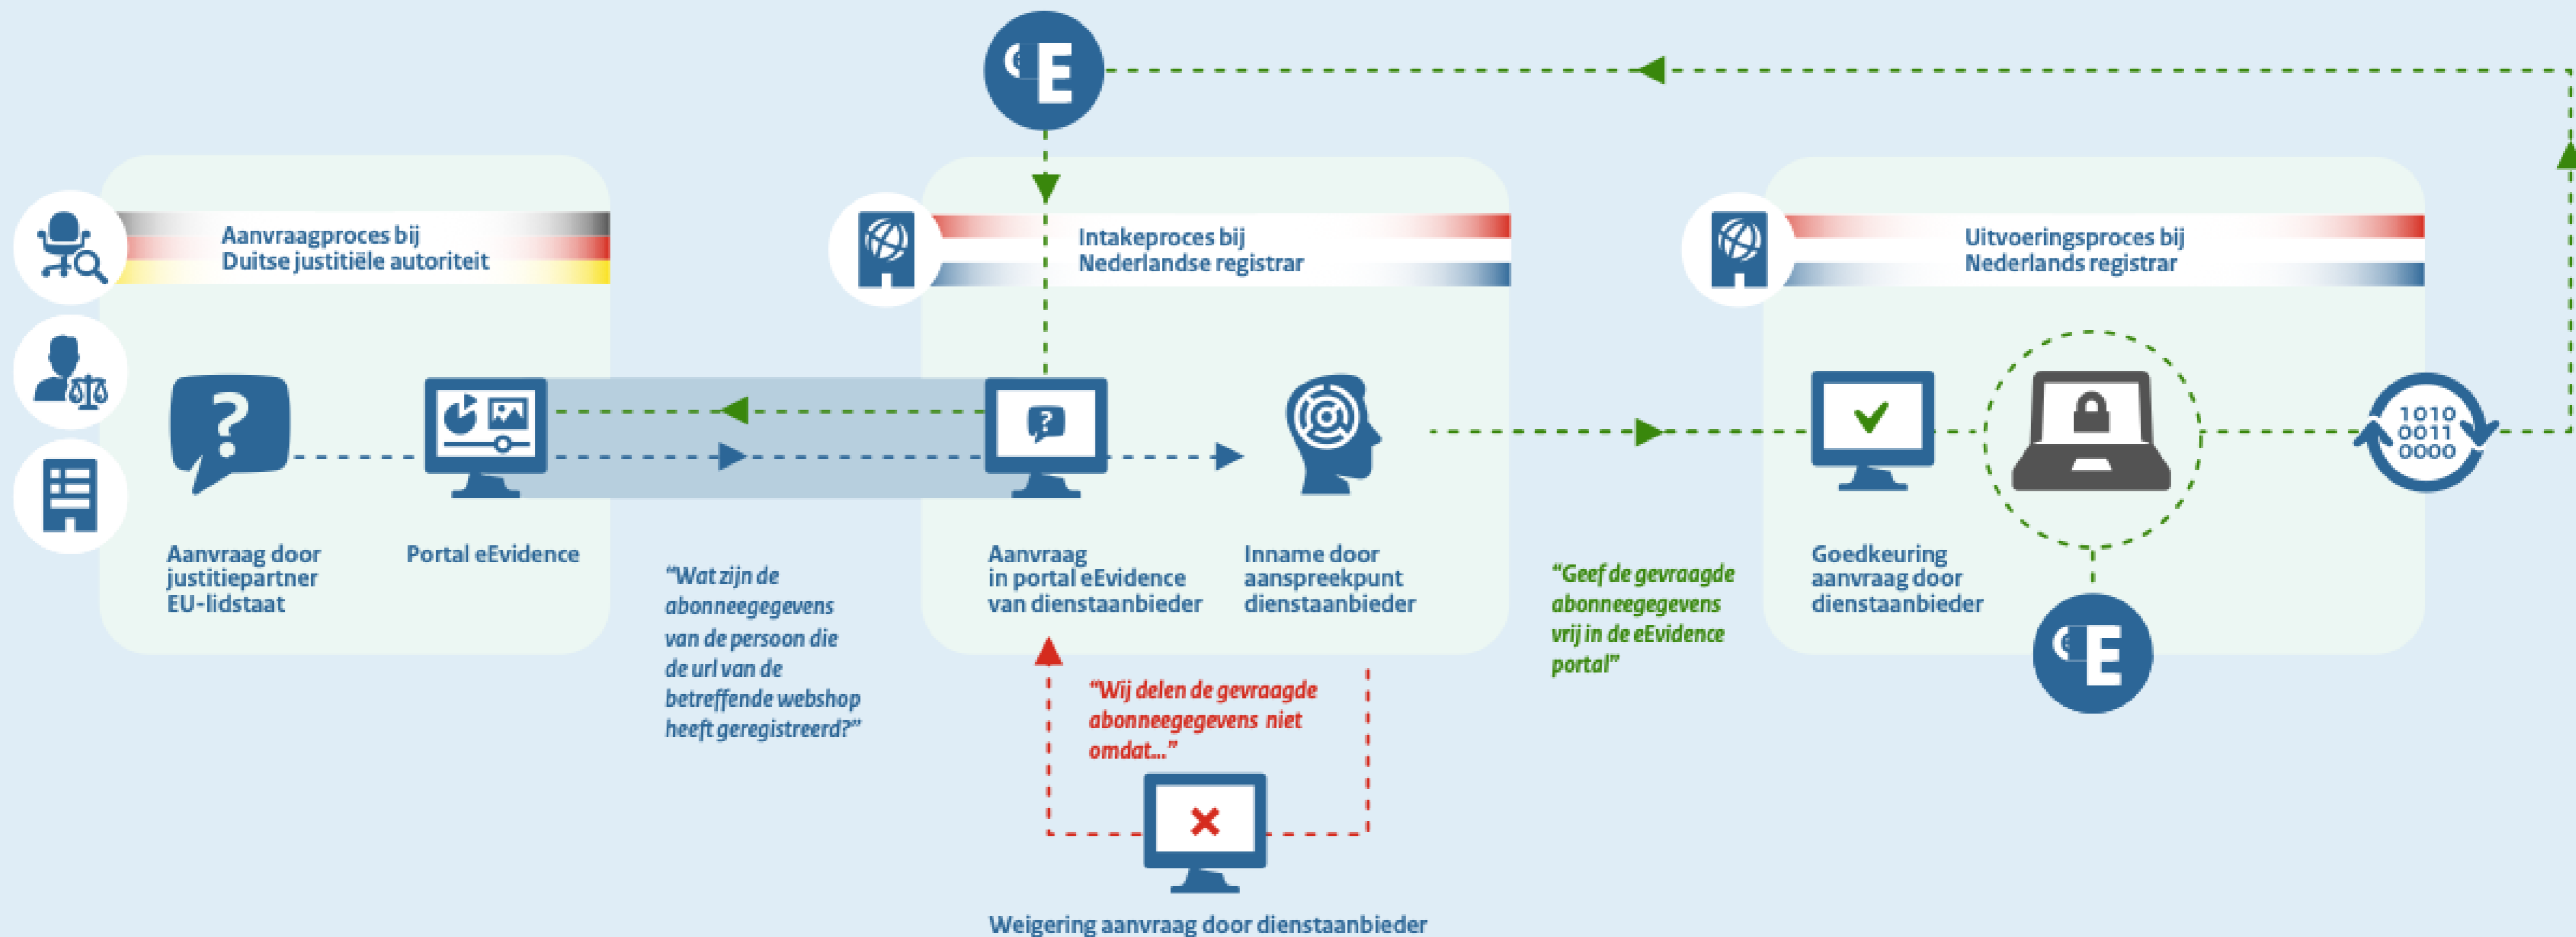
E

Aanvraagproces bij
Duitse justitiële autoriteit

Intakeproces bij
Nederlandse registrar

Uitvoeringsproces bij
Nederlands registrar

Aanvraag door justitiepartner EU-lidstaat

Portal eEvidence

"Wat zijn de abonneegegevens van de persoon die de url van de betreffende webshop heeft geregistreerd?"

Aanvraag in portal eEvidence van dienstaanbieder

Inname door aanspreekpunt dienstaanbieder

"Geef de gevraagde abonneegegevens vrij in de eEvidence portal"

Goedkeuring aanvraag door dienstaanbieder

1010
0011
0000

E

"Wij delen de gevraagde abonneegegevens niet omdat..."

Weigering aanvraag door dienstaanbieder